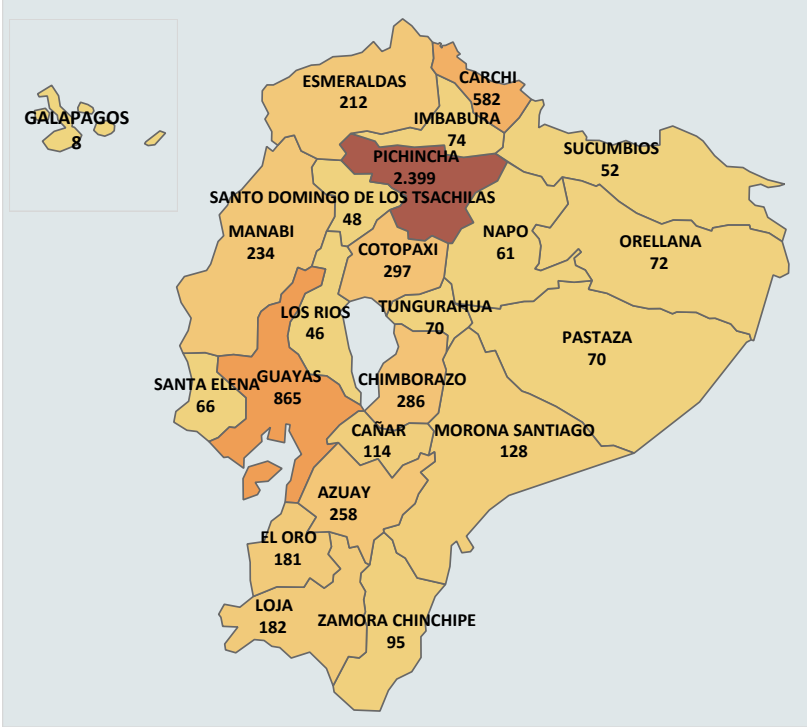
GALAPAGOS
8

ESMERALDAS
212

CARCHI
582

IMBABURA
74

PICHINCHA
2.399

SUCUMBIOS
52

SANTO DOMINGO DE LOS TSACHILAS
48

MANABI
234

NAPO
61

ORELLANA
72

COTOPAXI
297

TUNGURAHUA
70

LOS RIOS
46

PASTAZA
70

SANTA ELENA
66

GUAYAS
865

CHIMBORAZO
286

CAÑAR
114

MORONA SANTIAGO
128

AZUAY
258

EL ORO
181

LOJA
182

ZAMORA CHINCHIPE
95